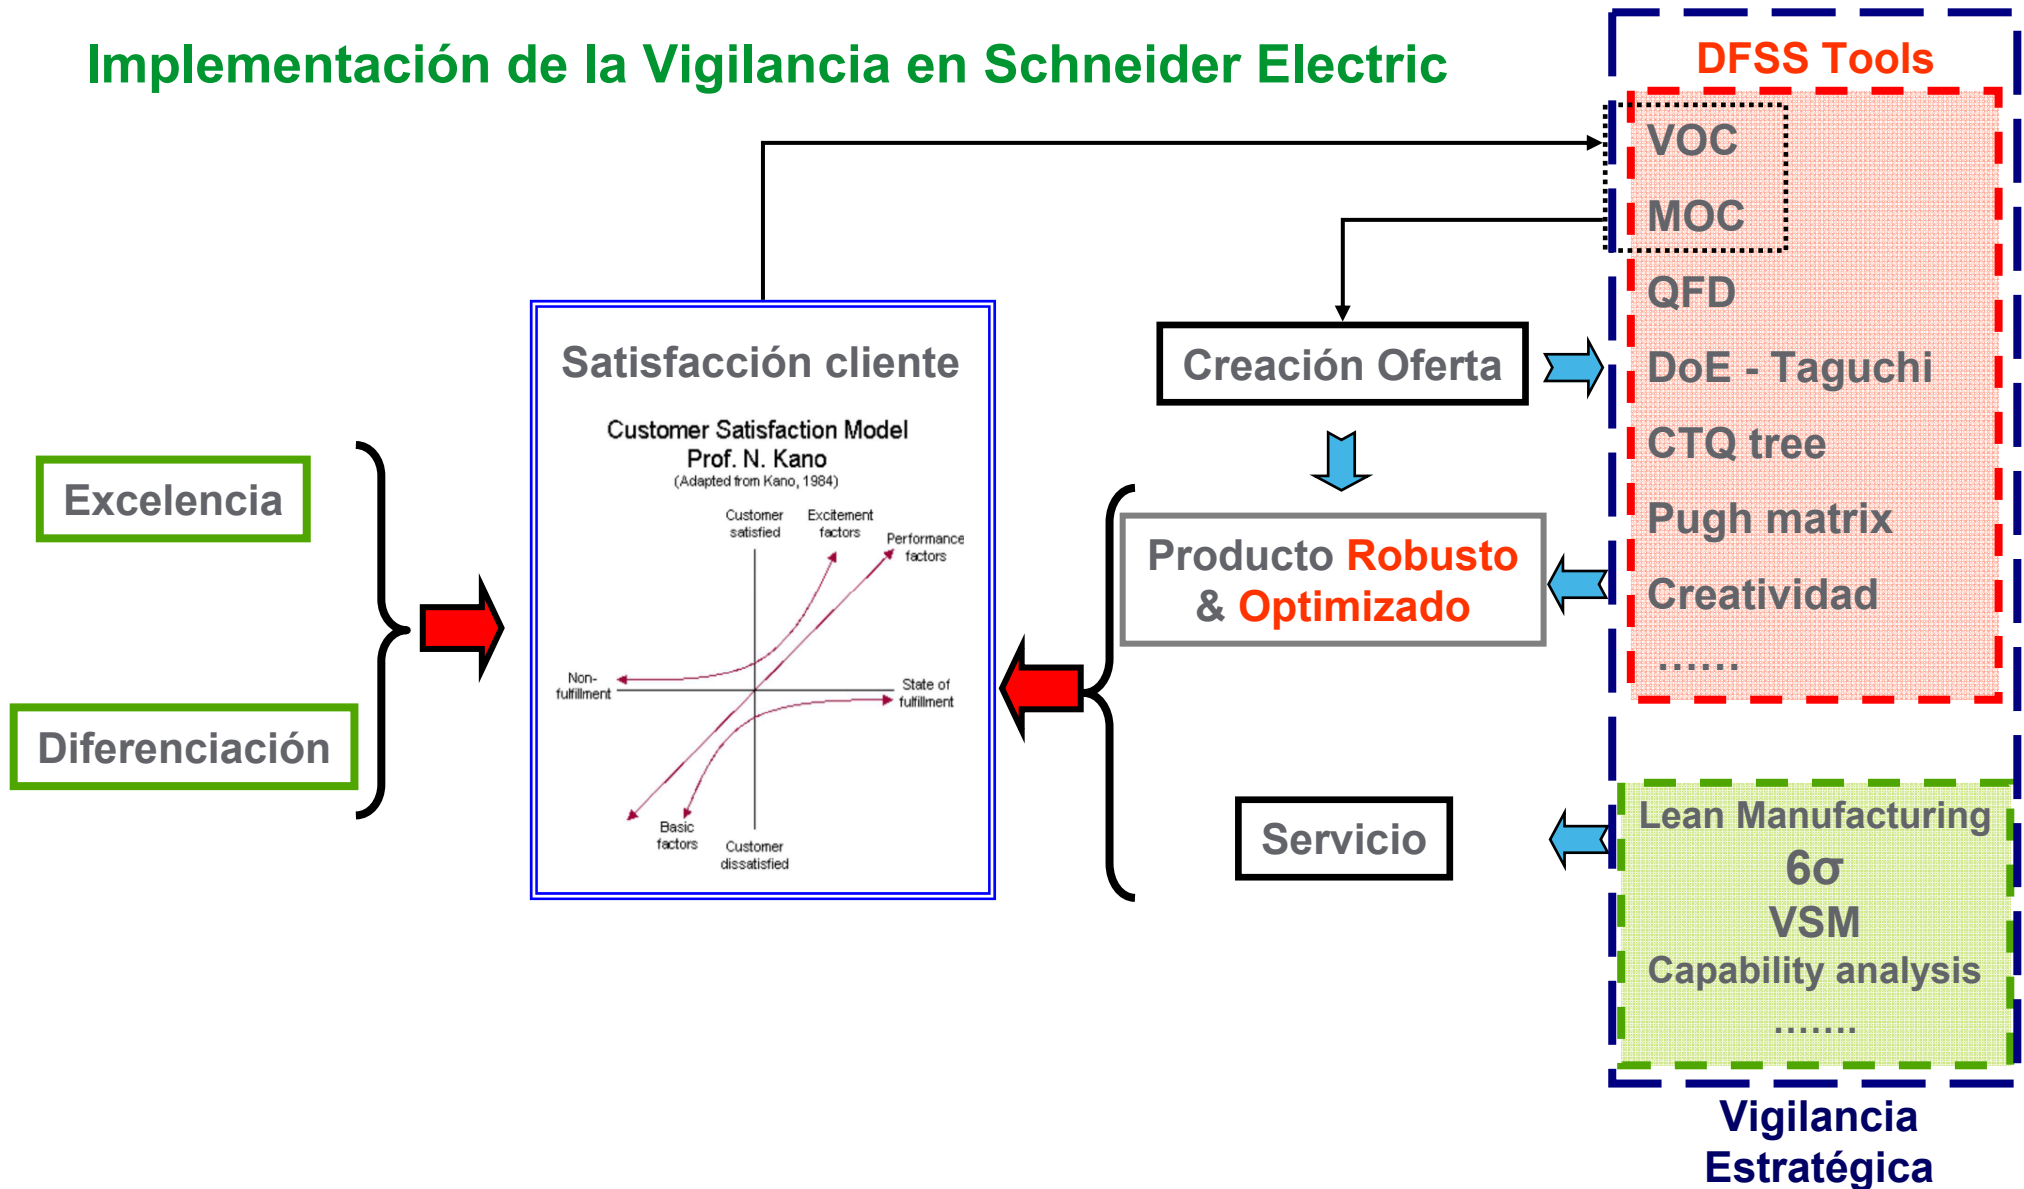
Implementación de la Vigilancia en Schneider Electric

Excelencia

Diferenciación

Satisfacción cliente

Customer Satisfaction Model
Prof. N. Kano
(Adapted from Kano, 1984)

Customer satisfied

Excitement factors

Performance factors

Non-fulfillment

State of fulfillment

Basic factors

Customer dissatisfied

Creación Oferta

Producto Robusto & Optimizado

Servicio

DFSS Tools

VOC

MOC

QFD

DoE - Taguchi

CTQ tree

Pugh matrix

Creatividad

……

Lean Manufacturing

$6\sigma$

VSM

Capability analysis

…….

Vigilancia Estratégica